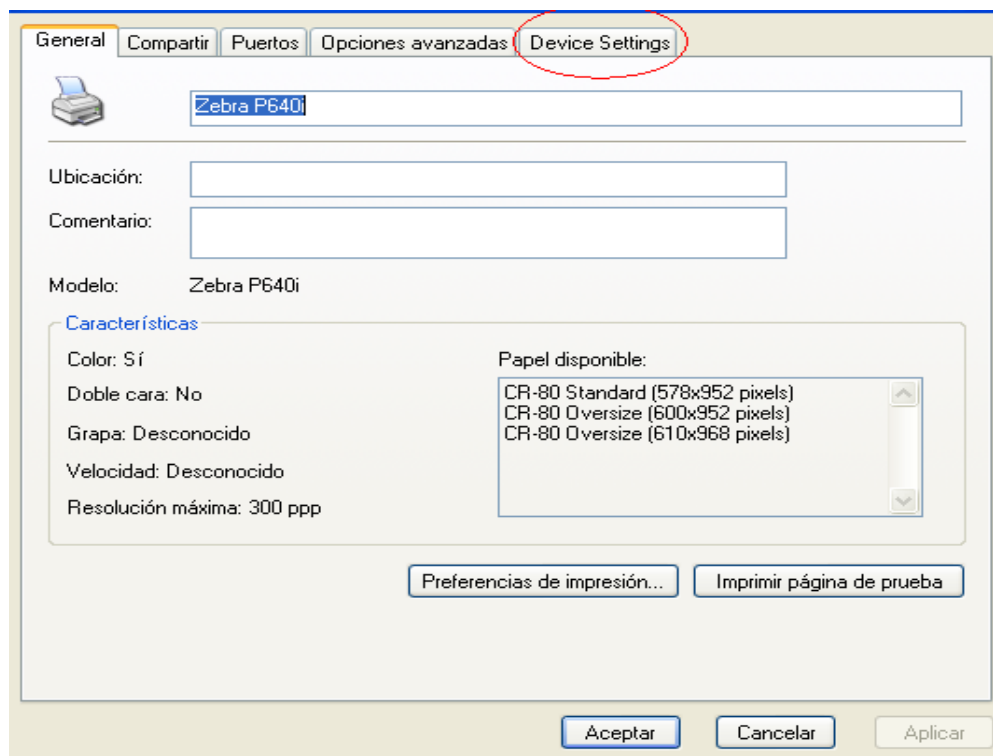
General | Compartir | Puertos | Opciones avanzadas | Device Settings

Zebra P640i

Ubicación:

Comentario:

Modelo: Zebra P640i

Características

Color: Sí

Doble cara: No

Grapa: Desconocido

Velocidad: Desconocido

Resolución máxima: 300 ppp

Papel disponible:

CR-80 Standard (578x952 pixels)
CR-80 Oversize (600x952 pixels)
CR-80 Oversize (610x968 pixels)

Preferencias de impresión...

Imprimir página de prueba

Aceptar

Cancelar

Aplicar